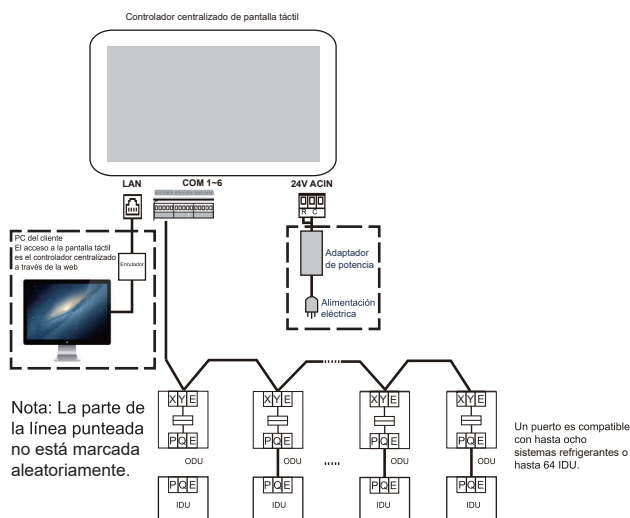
Controlador centralizado de pantalla táctil

LAN

COM 1~6

24V ACIN

R C

PC del cliente
El acceso a la pantalla táctil es el controlador centralizado a través de la web

Enrutador

Adaptador de potencia

Alimentación eléctrica

X Y E

P Q E

ODU

P Q E

IDU

X Y E

P Q E

ODU

P Q E

IDU

.....

X Y E

P Q E

ODU

P Q E

IDU

X Y E

P Q E

ODU

P Q E

IDU

Nota: La parte de la línea punteada no está marcada aleatoriamente.

Un puerto es compatible con hasta ocho sistemas refrigerantes o hasta 64 IDU.